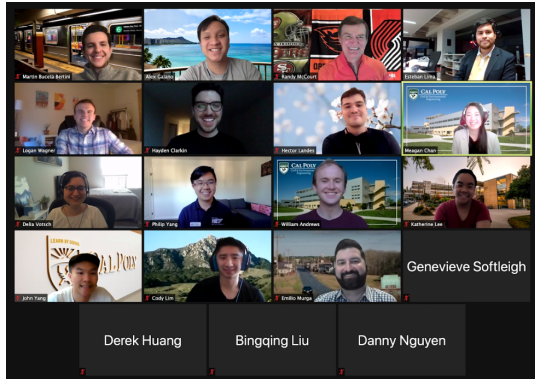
Martin Bucella Bertini
Alex Galanis
Randy McCourt
Esteban Lima
Logan Wagner
Hayden Clarkin
Hector Landes
Meagan Chan
Delia Votsch
Philip Yang
William Andrews
Katherine Lee
John Yang
Cody Lim
Emilio Murga
Genevieve Softleigh
Derek Huang
Bingqing Liu
Danny Nguyen